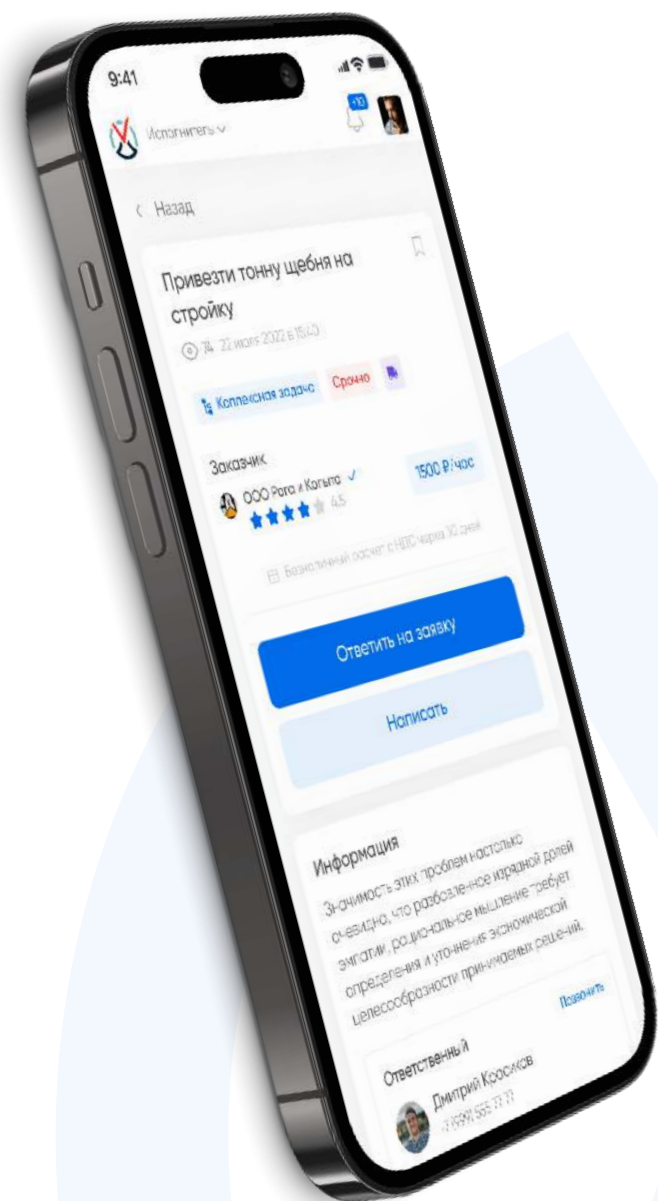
9:41

Исполнитель

+10

‹ Назад

Привезти тонну щебня на стройку

74 22 июля 2022 в 15:40

Коллекная задача Срочно

Заказчик

ООО Рога и Копыта

4.5

1500 ₽/час

Безналичный расчет с НДС через 30 дней

Ответить на заявку

Написать

Информация

Значимость этих проблем настолько очевидна, что разбавленное изрядной долей эмпатии, рациональное мышление требует определения и уточнения экономической целесообразности принимаемых решений.

Позвонить

Ответственный

Дмитрий Краснов

+7 999 555 77 77